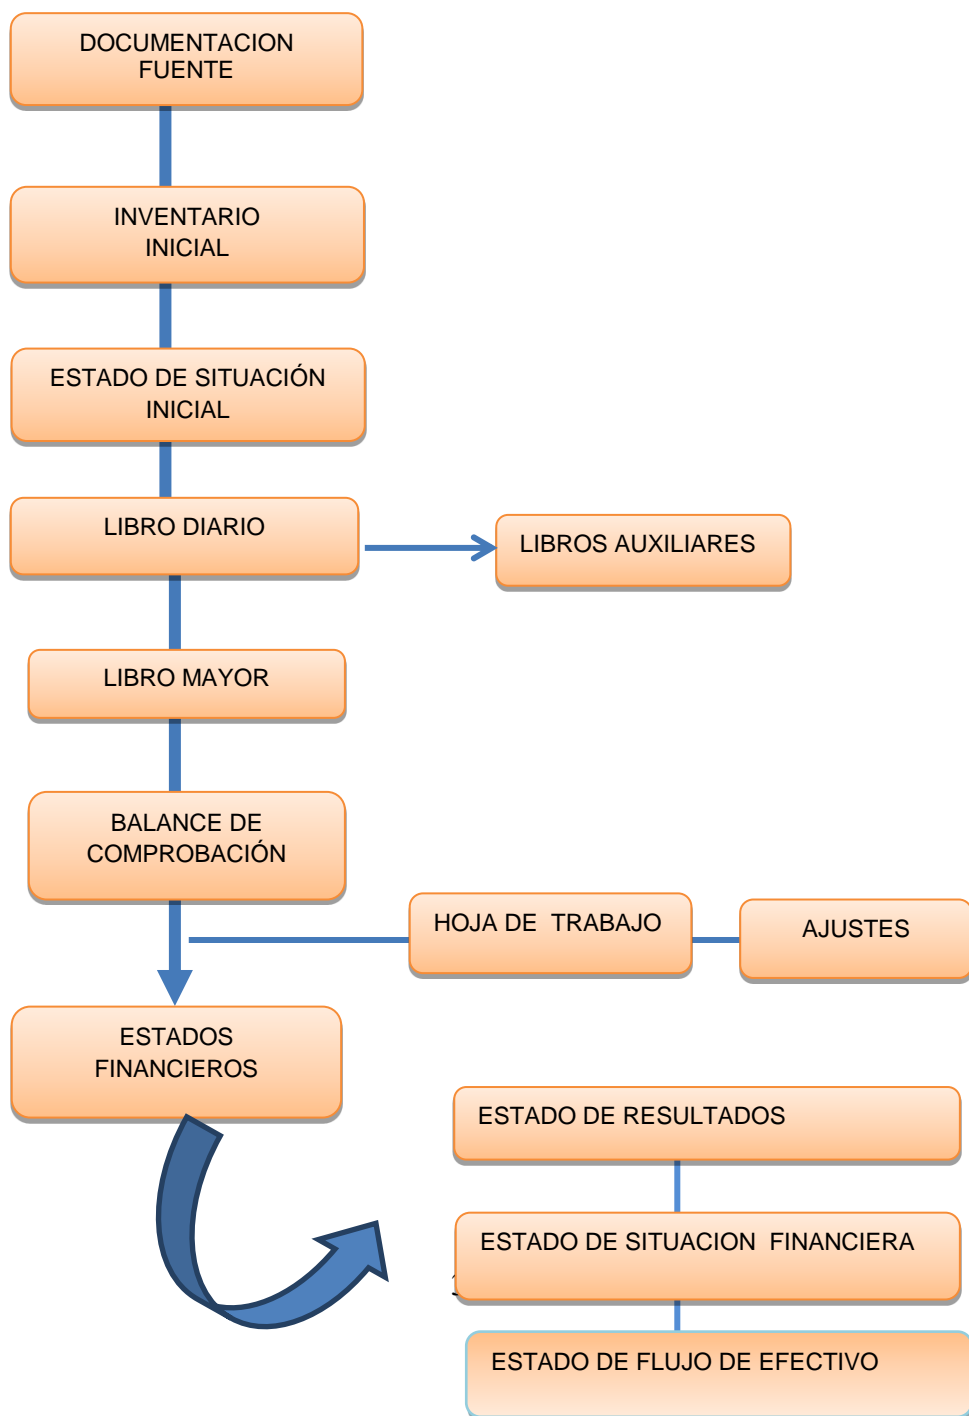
DOCUMENTACION FUENTE

INVENTARIO INICIAL

ESTADO DE SITUACIÓN INICIAL

LIBRO DIARIO

LIBROS AUXILIARES

LIBRO MAYOR

BALANCE DE COMPROBACIÓN

HOJA DE TRABAJO

AJUSTES

ESTADOS FINANCIEROS

ESTADO DE RESULTADOS

ESTADO DE SITUACION FINANCIERA

ESTADO DE FLUJO DE EFECTIVO